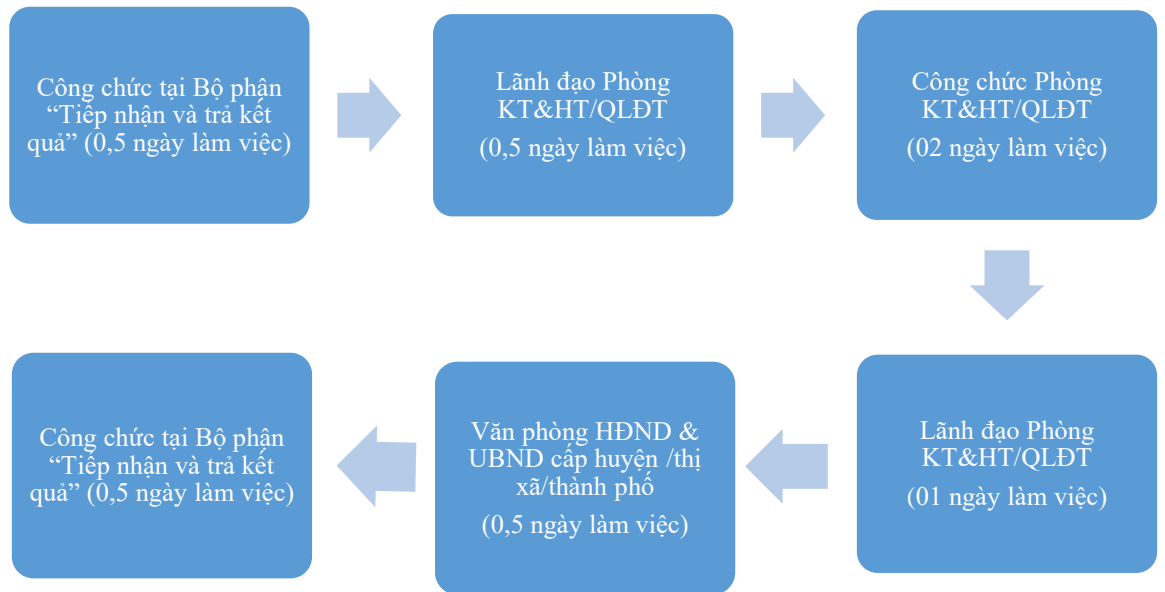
Công chức tại Bộ phận "Tiếp nhận và trả kết quả" (0,5 ngày làm việc)

Lãnh đạo Phòng KT&HT/QLĐT

(0,5 ngày làm việc)

Công chức Phòng KT&HT/QLĐT

(02 ngày làm việc)

Lãnh đạo Phòng KT&HT/QLĐT

(01 ngày làm việc)

Văn phòng HĐND & UBND cấp huyện /thị xã/thành phố

(0,5 ngày làm việc)

Công chức tại Bộ phận "Tiếp nhận và trả kết quả" (0,5 ngày làm việc)